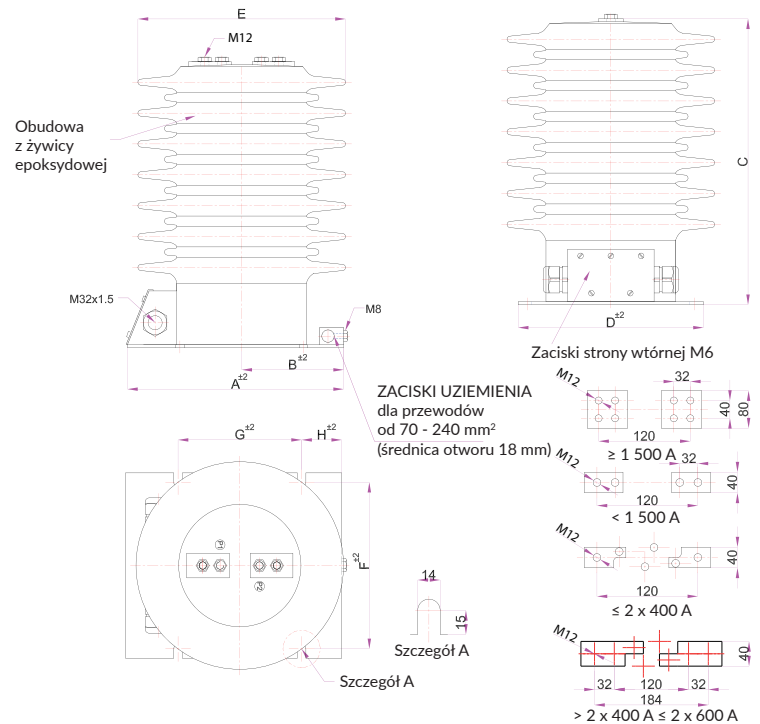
E

M12

Obudowa
z żywicy
epoksydowej

M32x1.5

M8

$B^{\pm2}$

$A^{\pm2}$

C

$D^{\pm2}$

Zaciski strony wtórnej M6

ZACISKI UZIEMIENIA
dla przewodów
od 70 - 240 mm$^2$
(średnica otworu 18 mm)

$G^{\pm2}$

$H^{\pm2}$

$F^{\pm2}$

P1

P2

14

15

Szczegół A

Szczegół A

M12
32
40
80
120
≥ 1 500 A

M12
32
40
120
< 1 500 A

M12
40
120
≤ 2 x 400 A

M12
40
32
120
32
184
> 2 x 400 A ≤ 2 x 600 A